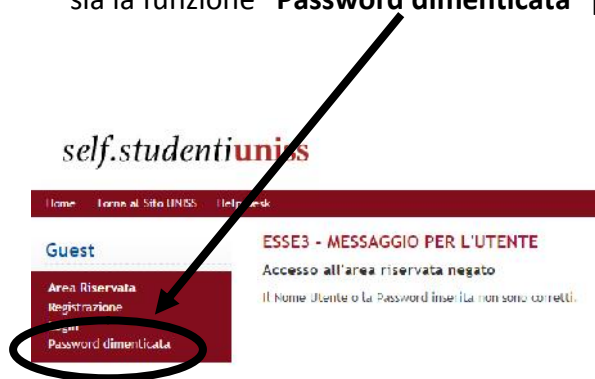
sia la funzione "Password dimenticata"

self.studentiuniss

Home Torna al Sito UNISS Help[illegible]esk

Guest

Area Riservata
Registrazione
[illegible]gin
Password dimenticata

ESSE3 - MESSAGGIO PER L'UTENTE

Accesso all'area riservata negato

Il Nome Utente o la Password inserita non sono corretti.